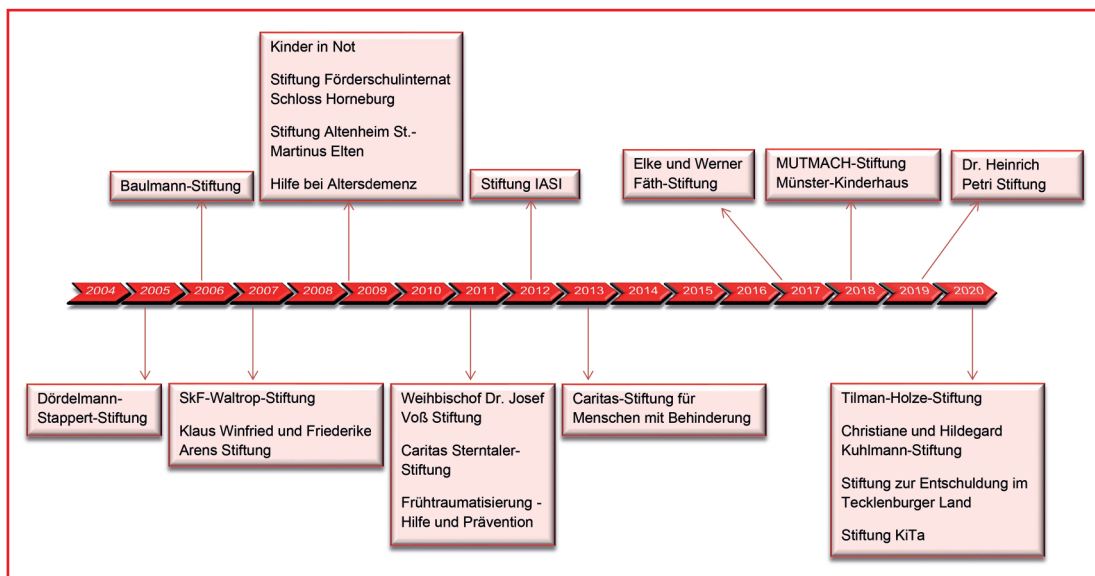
Kinder in Not

Stiftung Förderschulinternat Schloss Horneburg

Stiftung Altenheim St.-Martinus Elten

Hilfe bei Altersdemenz

Baulmann-Stiftung

Stiftung IASI

Elke und Werner Fäth-Stiftung

MUTMACH-Stiftung Münster-Kinderhaus

Dr. Heinrich Petri Stiftung

2004 2005 2006 2007 2008 2009 2010 2011 2012 2013 2014 2015 2016 2017 2018 2019 2020

Dördelmann-Stappert-Stiftung

SkF-Waltrop-Stiftung

Klaus Winfried und Friederike Arens Stiftung

Weihbischof Dr. Josef Voß Stiftung

Caritas Sterntaler-Stiftung

Frühtraumatisierung - Hilfe und Prävention

Caritas-Stiftung für Menschen mit Behinderung

Tilman-Holze-Stiftung

Christiane und Hildegard Kuhlmann-Stiftung

Stiftung zur Entschuldung im Tecklenburger Land

Stiftung KiTa